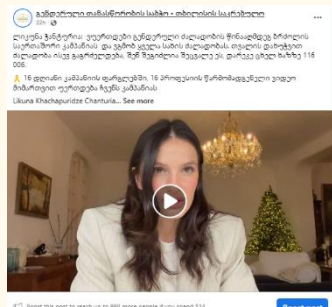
ქალთა ფონდი "სახლი" • თბილისის საკრებულო
22h · 

ლიკუნა ხაჭაპურიძე ... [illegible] ... 116 006.

16 დღიანი კამპანიის ფარგლებში, 16 ... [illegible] ... ჩვენს კამპანიას
Likuna Khachapuridze Chanturia... See more

Boost this post to reach up to ... people if you spend ...
Boost post